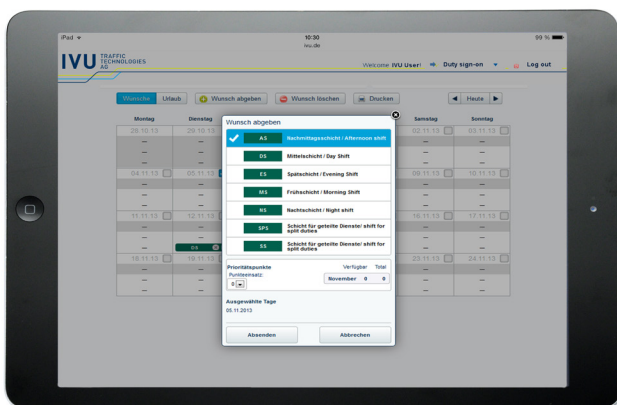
iPad
10:30
ivu.de
99 %

IVU TRAFFIC TECHNOLOGIES AG

Welcome IVU User! Duty sign-on Log out

Wünsche Urlaub Wunsch abgeben Wunsch löschen Drucken Heute

| Montag | Dienstag | | | | Samstag | Sonntag |
|---|---|---|---|---|---|---|
| 28.10.13 | 29.10.13 | | | | 02.11.13 | 03.11.13 |
| – | – | | | | – | – |
| – | – | | | | – | – |
| 04.11.13 | 05.11.13 | | | | 09.11.13 | 10.11.13 |
| – | – | | | | – | – |
| – | – | | | | – | – |
| 11.11.13 | 12.11.13 | | | | 16.11.13 | 17.11.13 |
| – | – | | | | – | – |
| – | DS | | | | – | – |
| 18.11.13 | 19.11.13 | | | | 23.11.13 | 24.11.13 |
| – | – | | | | – | – |
| – | – | | | | – | – |

Wunsch abgeben

AS Nachmittagsschicht / Afternoon shift
DS Mittelschicht / Day Shift
ES Spätschicht / Evening Shift
MS Frühschicht / Morning Shift
NS Nachtschicht / Night shift
SPS Schicht für geteilte Dienste/ shift for split duties
SS Schicht für geteilte Dienste/ shift for split duties

Prioritätspunkte
Punkteeinsatz:
0
Verfügbar Total
November 0 0

Ausgewählte Tage
05.11.2013

Absenden Abbrechen